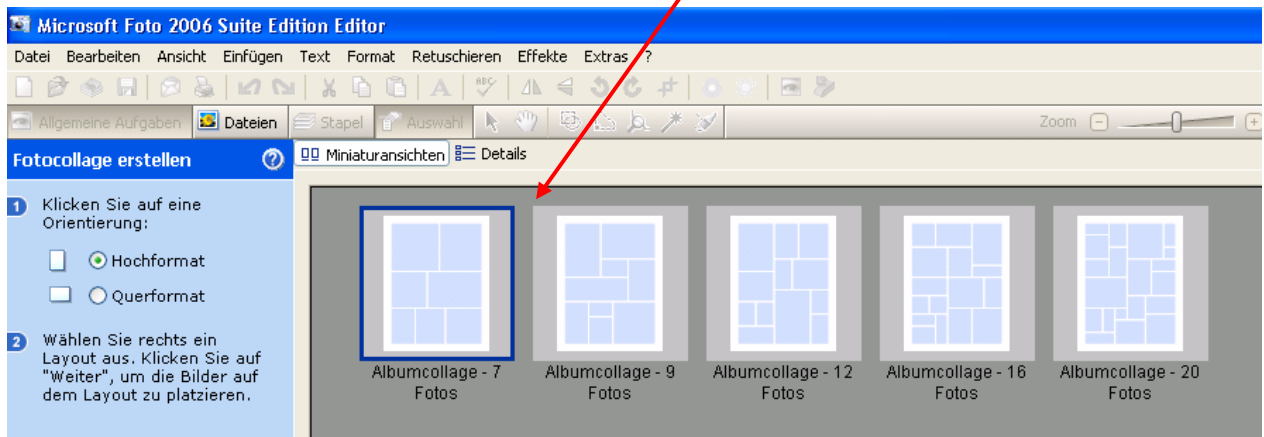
Microsoft Foto 2006 Suite Edition Editor

Datei Bearbeiten Ansicht Einfügen Text Format Retuschieren Effekte Extras ?

Allgemeine Aufgaben Dateien Stapel Auswahl

Zoom

Fotocollage erstellen

Miniaturansichten Details

1 Klicken Sie auf eine Orientierung:

Hochformat

Querformat

2 Wählen Sie rechts ein Layout aus. Klicken Sie auf "Weiter", um die Bilder auf dem Layout zu platzieren.

Albumcollage - 7 Fotos

Albumcollage - 9 Fotos

Albumcollage - 12 Fotos

Albumcollage - 16 Fotos

Albumcollage - 20 Fotos